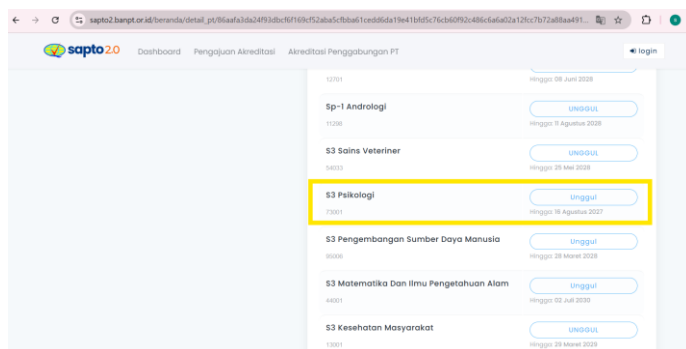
sapto2.banpt.or.id/beranda/detail_pt/86aafa3da24f93dbcf6f169cf52aba5cfbba61cedd6da19e41bfd5c76cb60f92c486c6a6a02a12fcc7b72a88aa491...

sapto 2.0 Dashboard Pengajuan Akreditasi Akreditasi Penggabungan PT login

12701 Hingga: 08 Juni 2028

Sp-1 Andrologi UNGGUL
11298 Hingga: 11 Agustus 2028

S3 Sains Veteriner UNGGUL
54033 Hingga: 29 Mei 2028

S3 Psikologi Unggul
73001 Hingga: 16 Agustus 2027

S3 Pengembangan Sumber Daya Manusia Unggul
35006 Hingga: 28 Maret 2028

S3 Matematika Dan Ilmu Pengetahuan Alam Unggul
44001 Hingga: 02 Juli 2030

S3 Kesehatan Masyarakat UNGGUL
13001 Hingga: 29 Maret 2029